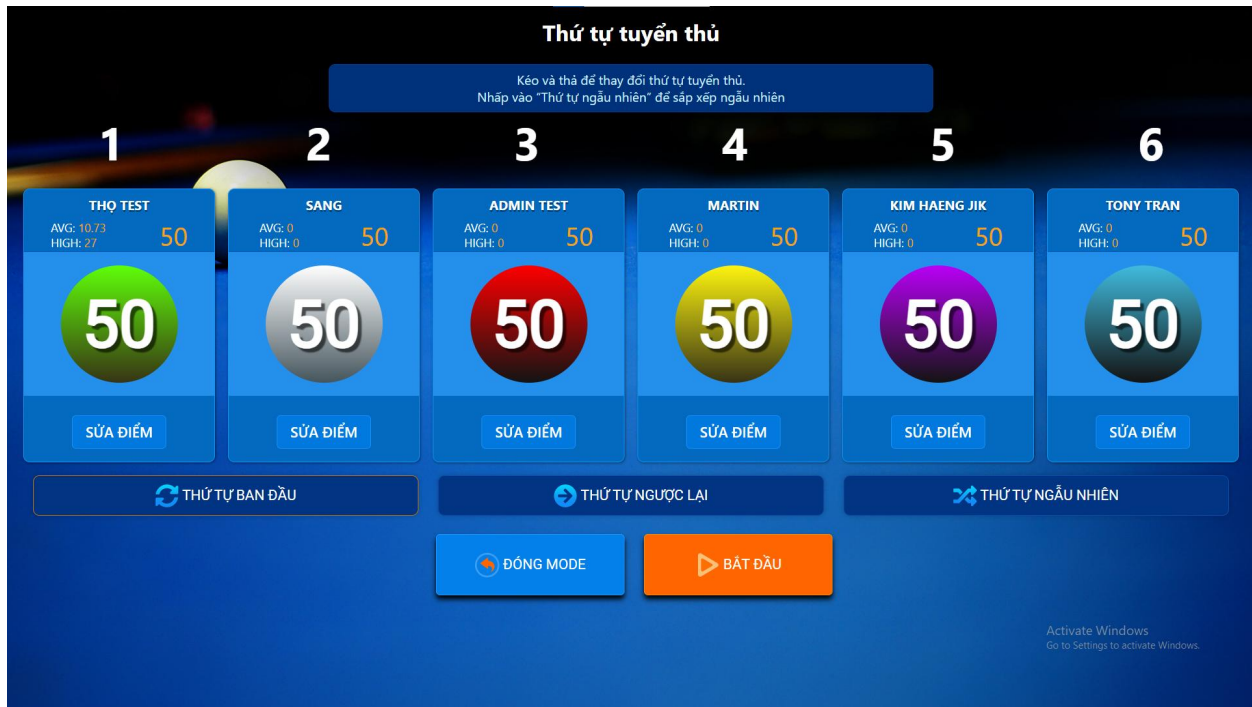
Thứ tự tuyển thủ

Kéo và thả để thay đổi thứ tự tuyển thủ.
Nhấp vào "Thứ tự ngẫu nhiên" để sắp xếp ngẫu nhiên

1

THỌ TEST
AVG: 10.73
HIGH: 27
50

50

SỬA ĐIỂM

2

SANG
AVG: 0
HIGH: 0
50

50

SỬA ĐIỂM

3

ADMIN TEST
AVG: 0
HIGH: 0
50

50

SỬA ĐIỂM

4

MARTIN
AVG: 0
HIGH: 0
50

50

SỬA ĐIỂM

5

KIM HAENG JIK
AVG: 0
HIGH: 0
50

50

SỬA ĐIỂM

6

TONY TRAN
AVG: 0
HIGH: 0
50

50

SỬA ĐIỂM

THỨ TỰ BAN ĐẦU

THỨ TỰ NGƯỢC LẠI

THỨ TỰ NGẪU NHIÊN

ĐÓNG MODE

BẮT ĐẦU

Activate Windows
Go to Settings to activate Windows.